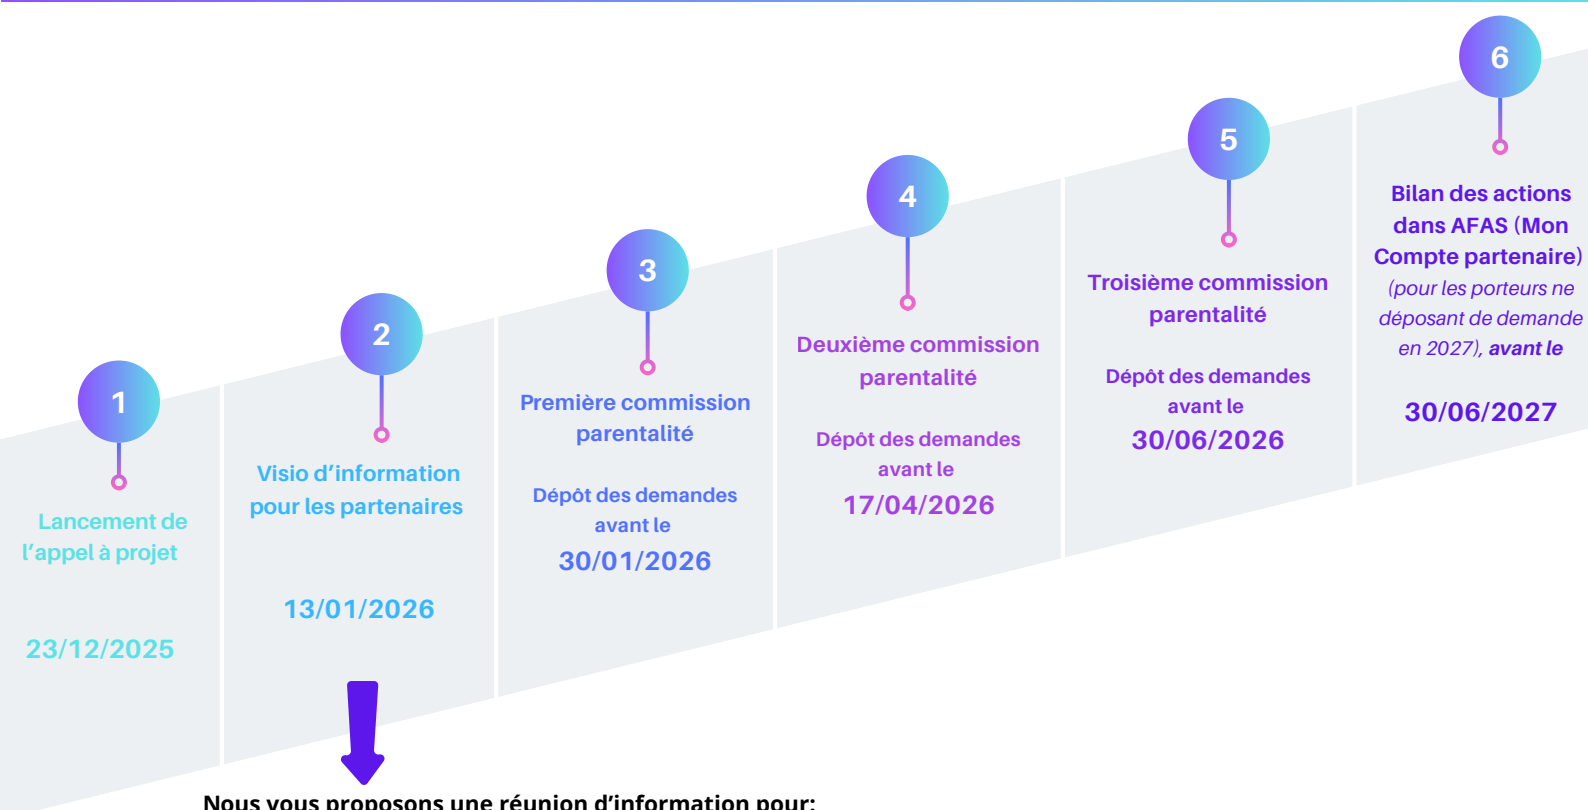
1

Lancement de l'appel à projet

23/12/2025

2

Visio d'information pour les partenaires

13/01/2026

3

Première commission parentalité

Dépôt des demandes avant le

30/01/2026

4

Deuxième commission parentalité

Dépôt des demandes avant le

17/04/2026

5

Troisième commission parentalité

Dépôt des demandes avant le

30/06/2026

6

Bilan des actions dans AFAS (Mon Compte partenaire)

(pour les porteurs ne déposant de demande en 2027), avant le

30/06/2027

Nous vous proposons une réunion d'information pour: